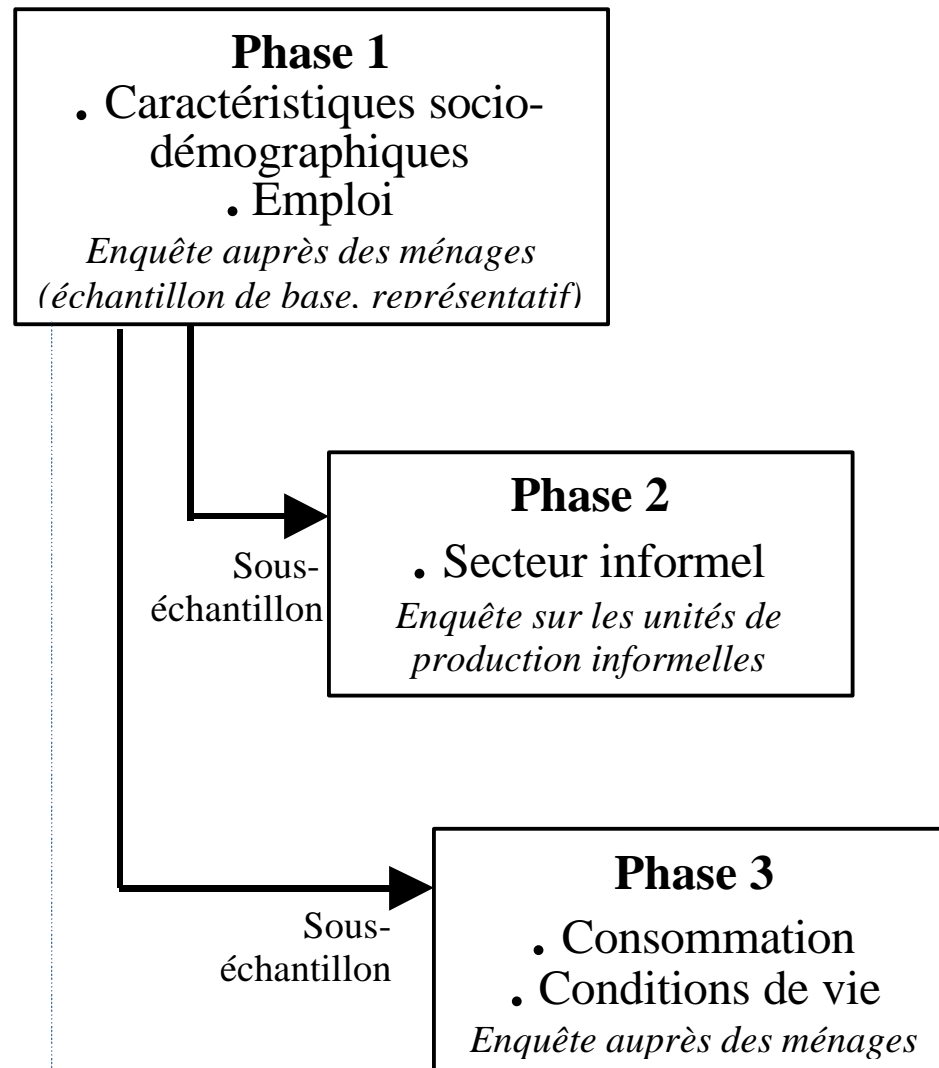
**Phase 1**
. Caractéristiques socio-démographiques
. Emploi
*Enquête auprès des ménages (échantillon de base, représentatif)*

Sous-échantillon

**Phase 2**
. Secteur informel
*Enquête sur les unités de production informelles*

Sous-échantillon

**Phase 3**
. Consommation
. Conditions de vie
*Enquête auprès des ménages*